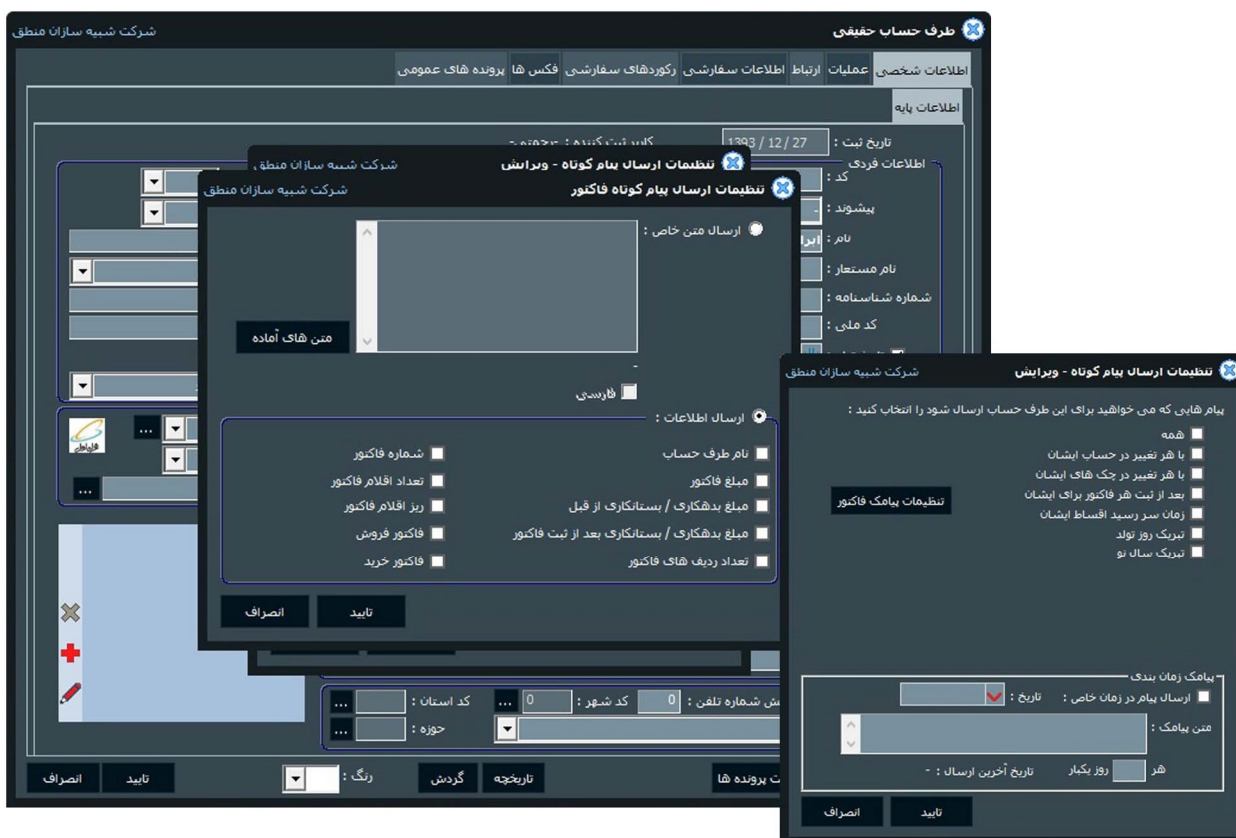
طرف حساب حقیقی
شرکت شبیه سازان منطق

اطلاعات شخصی
عملیات
ارتباط
اطلاعات سفارشی
رکوردهای سفارشی
فکس ها
پرونده های عمومی

اطلاعات پایه

تاریخ ثبت : 1393 / 12 / 27
کاربر ثبت کننده : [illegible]
اطلاعات فردی
کد :
پیشوند :
نام : ابرا
نام مستعار :
شماره شناسنامه :
کد ملی :

تنظیمات ارسال پیام کوتاه - ویرایش
شرکت شبیه سازان منطق

تنظیمات ارسال پیام کوتاه فاکتور
شرکت شبیه سازان منطق

ارسال متن خاص :
متن های آماده
فارسی
ارسال اطلاعات :
نام طرف حساب
شماره فاکتور
مبلغ فاکتور
تعداد اقلام فاکتور
مبلغ بدهکاری / بستانکاری از قبل
ریز اقلام فاکتور
مبلغ بدهکاری / بستانکاری بعد از ثبت فاکتور
فاکتور فروش
تعداد ردیف های فاکتور
فاکتور خرید
تایید
انصراف

...
...
ش شماره تلفن : 0
کد شهر : 0
...
کد استان :
...
حوزه :
...
تابید
انصراف
رنگ :
گردش
تاریخچه
ت پرونده ها

تنظیمات ارسال پیام کوتاه - ویرایش
شرکت شبیه سازان منطق

پیام هایی که می خواهید برای این طرف حساب ارسال شود را انتخاب کنید :
همه
با هر تغییر در حساب ایشان
با هر تغییر در چک های ایشان
بعد از ثبت هر فاکتور برای ایشان
زمان سر رسید اقساط ایشان
تبریک روز تولد
تبریک سال نو
تنظیمات پیامک فاکتور

پیامک زمان بندی
ارسال پیام در زمان خاص : تاریخ :
متن پیامک :
هر روز یکبار
تاریخ آخرین ارسال : -
تایید
انصراف